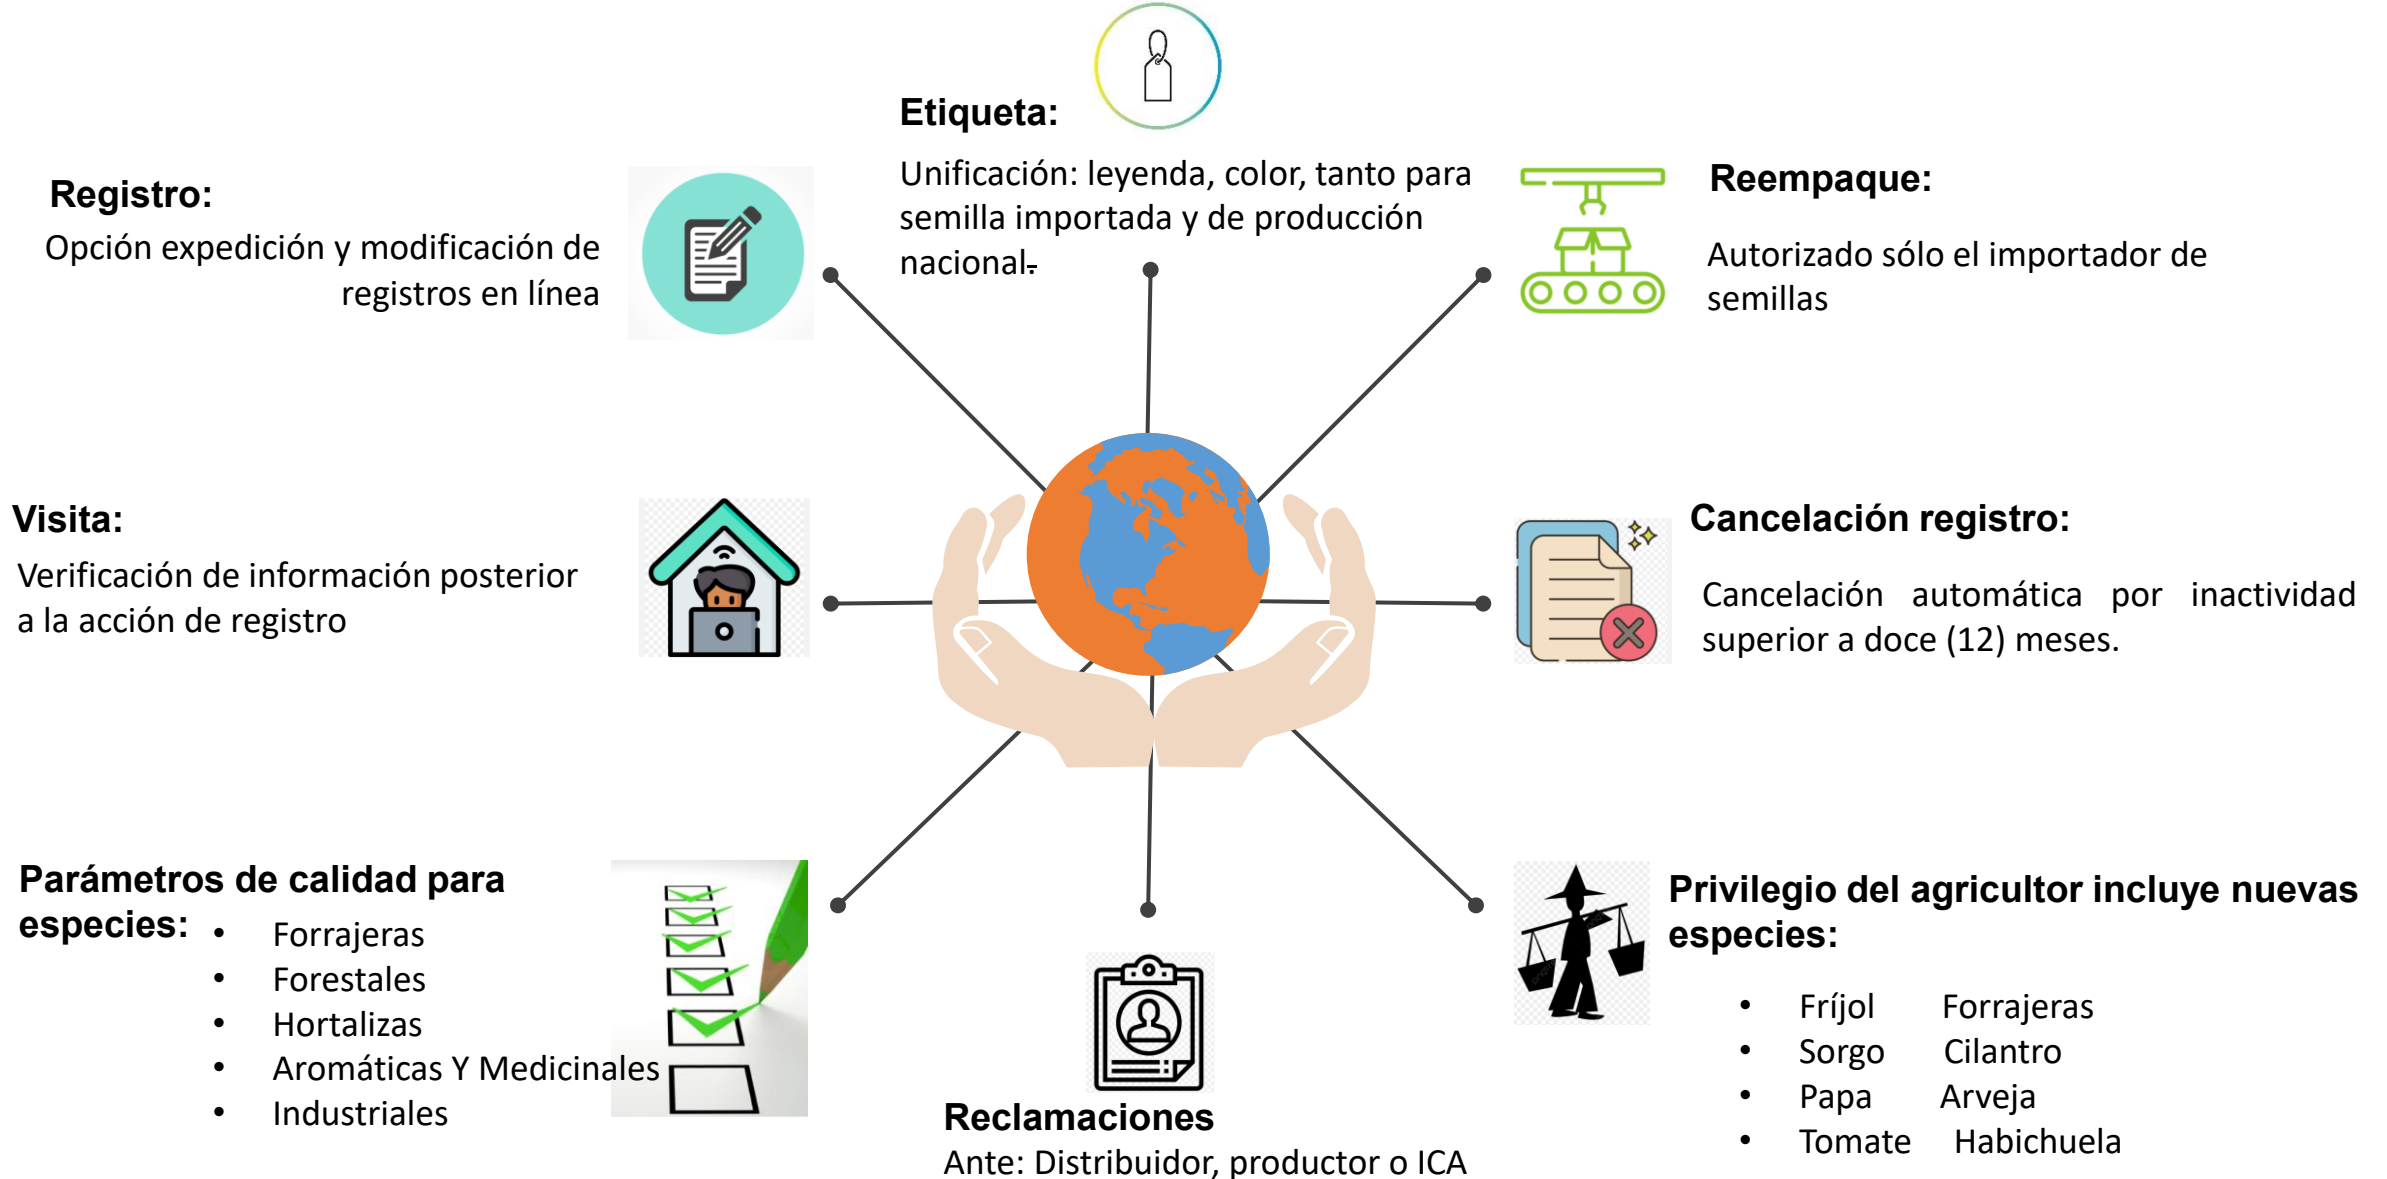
**Etiqueta:**

Unificación: leyenda, color, tanto para semilla importada y de producción nacional.

**Registro:**

Opción expedición y modificación de registros en línea

**Reempaque:**

Autorizado sólo el importador de semillas

**Visita:**

Verificación de información posterior a la acción de registro

**Cancelación registro:**

Cancelación automática por inactividad superior a doce (12) meses.

**Parámetros de calidad para especies:**

- Forrajeras
- Forestales
- Hortalizas
- Aromáticas Y Medicinales
- Industriales

**Reclamaciones**

Ante: Distribuidor, productor o ICA

**Privilegio del agricultor incluye nuevas especies:**

- Fríjol Forrajeras
- Sorgo Cilantro
- Papa Arveja
- Tomate Habichuela